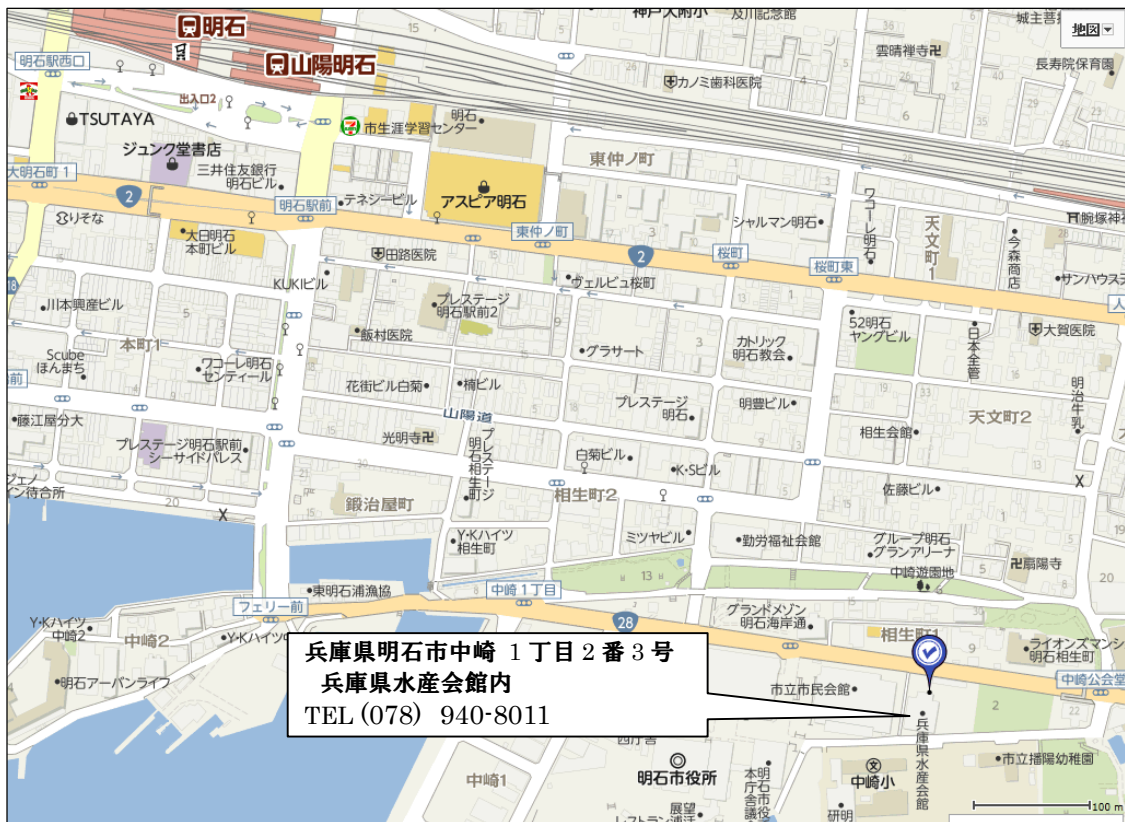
明石
山陽明石
明石駅西口
出入口2
TSUTAYA
ジュンク堂書店
三井住友銀行 明石ビル
明石 市生涯学習センター
アスピア明石
大明石町1
2
りそな
明石駅前
テネシービル
大日明石 本町ビル
東仲ノ町
東仲ノ町
2
桜町
桜町東
シャルマン明石
ワコーレ明石
天文町1
今森商店
サンハウス
駒塚神社
KUKIビル
田路医院
ヴェルビュ桜町
川本興産ビル
プレステージ 明石駅前2
飯村医院
52明石 ヤングビル
大賀医院
日本全管
本町1
Scube ほんまち
ワコーレ明石 センティール
グラサート
カトリック 明石教会
花街ビル白菊
楠ビル
藤江屋分大
山陽道
プレステージ 明石
明豊ビル
明治牛乳
天文町2
プレステージ明石駅前 シーサイドパレス
光明寺
プレステージ 明石相生町
相生会館
白菊ビル
K・Sビル
相生町2
佐藤ビル
待合所
鍛治屋町
20
X
Y・Kハイツ 相生町
ミツヤビル
勤労福祉会館
グループ明石 グランアリーナ
扇陽寺
13
中崎遊園地
5
20
東明石浦漁協
フェリー前
中崎1丁目
28
グランドメゾン 明石海岸通
相生町1
ライオンズマンション 明石相生町
Y・Kハイツ 中崎2
中崎2
Y・Kハイツ
明石アーバンライフ
市立市民会館
中崎公会堂
2
兵庫県水産会館
市立播陽幼稚園
中崎1
明石市役所
本明 庁石 舎市 議
展望
中崎小
研明
地図
100 m
兵庫県明石市中崎 1丁目2番3号
兵庫県水産会館内
TEL (078) 940-8011